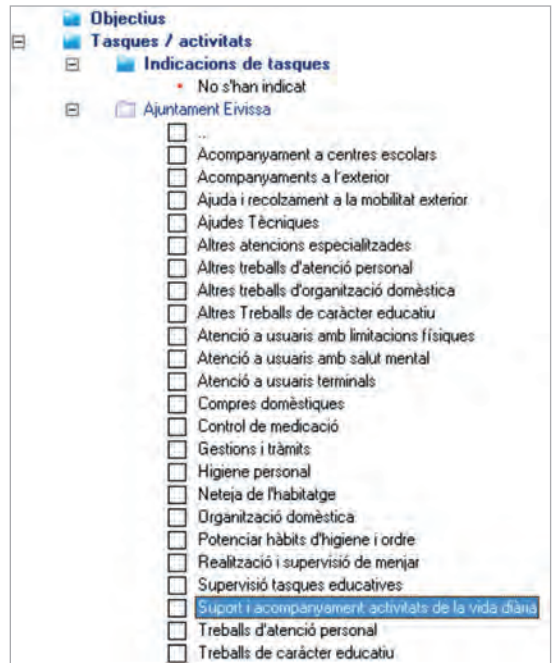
Objectius
⊟ Tasques / activitats
⊟ Indicacions de tasques
• No s'han indicat
⊟ Ajuntament Eivissa
...
Acompanyament a centres escolars
Acompanyaments a l'exterior
Ajuda i recolzament a la mobilitat exterior
Ajudes Tècniques
Altres atencions especialitzades
Altres treballs d'atenció personal
Altres treballs d'organització domèstica
Altres Treballs de caràcter educatiu
Atenció a usuaris amb limitacions físiques
Atenció a usuaris amb salut mental
Atenció a usuaris terminals
Compres domèstiques
Control de medicació
Gestions i tràmits
Higiene personal
Neteja de l'habitatge
Organització domèstica
Potenciar hàbits d'higiene i ordre
Realització i supervisió de menjar
Supervisió tasques educatives
Suport i acompanyament activitats de la vida diària
Treballs d'atenció personal
Treballs de caràcter educatiu